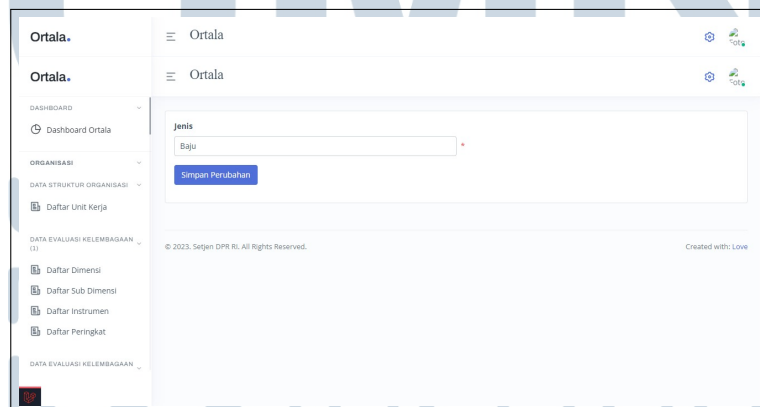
Ortala.

Ortala

Foto

Ortala.

Ortala

Foto

DASHBOARD

Dashboard Ortala

ORGANISASI

DATA STRUKTUR ORGANISASI

Daftar Unit Kerja

DATA EVALUASI KELEMBAGAAN (1)

Daftar Dimensi

Daftar Sub Dimensi

Daftar Instrumen

Daftar Peringkat

DATA EVALUASI KELEMBAGAAN

Jenis

Baju

*

Simpan Perubahan

© 2023. Setjen DPR RI. All Rights Reserved.

Created with: Love